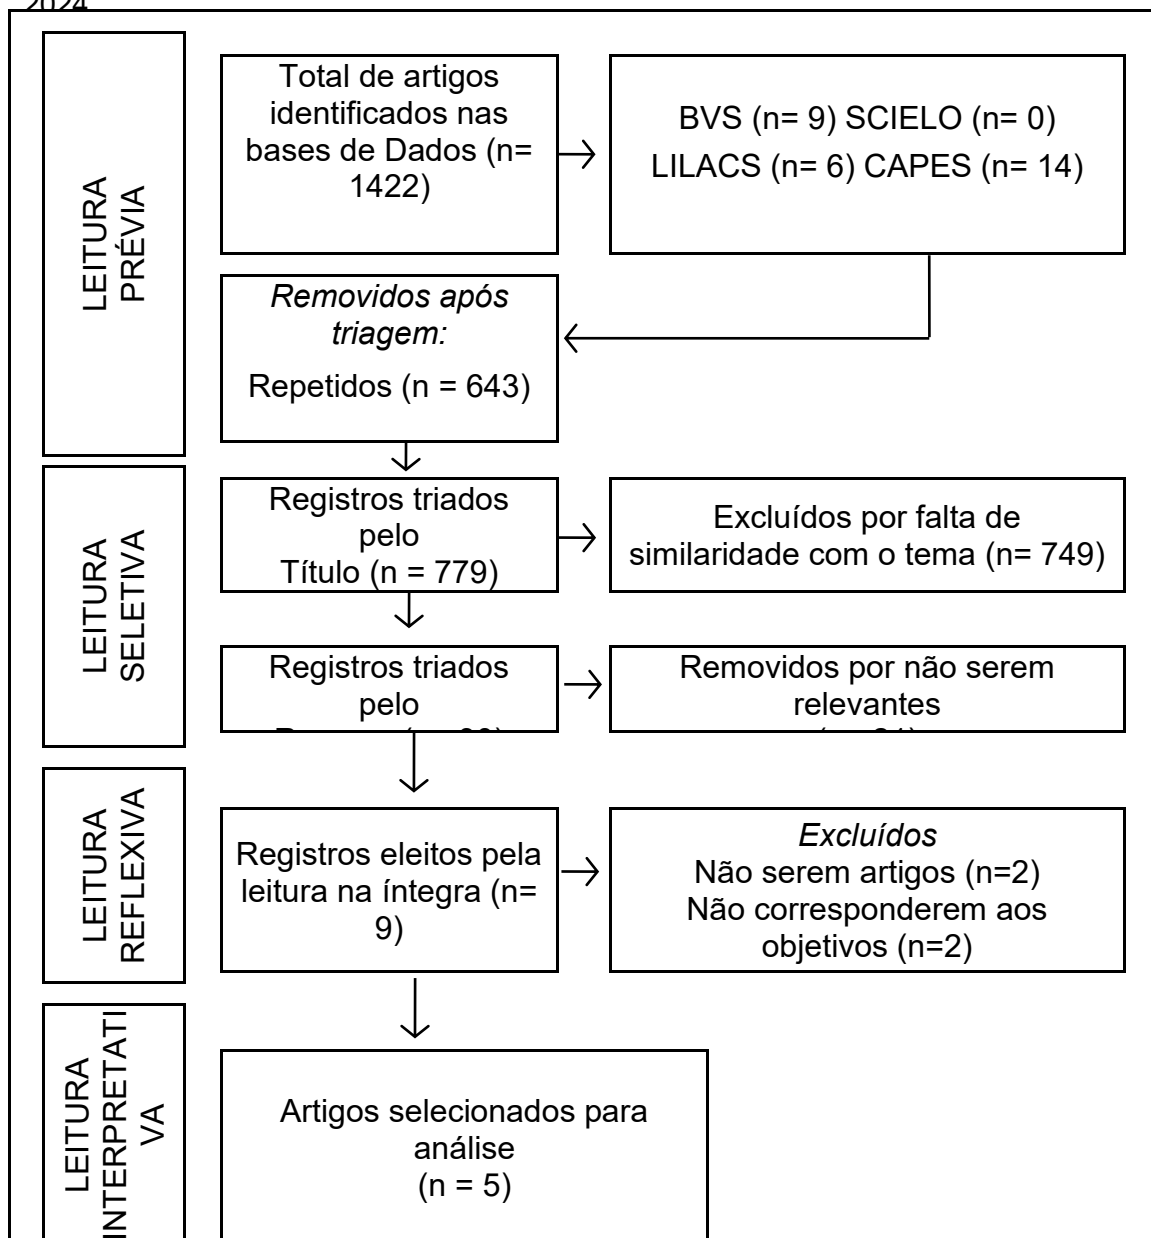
2024

LEITURA PRÉVIA

Total de artigos identificados nas bases de Dados (n= 1422)

BVS (n= 9) SCIELO (n= 0) LILACS (n= 6) CAPES (n= 14)

*Removidos após triagem:*

Repetidos (n = 643)

LEITURA SELETIVA

Registros triados pelo Título (n = 779)

Excluídos por falta de similaridade com o tema (n= 749)

Registros triados pelo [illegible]

Removidos por não serem relevantes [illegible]

LEITURA REFLEXIVA

Registros eleitos pela leitura na íntegra (n= 9)

*Excluídos*
Não serem artigos (n=2)
Não corresponderem aos objetivos (n=2)

LEITURA INTERPRETATIVA

Artigos selecionados para análise
(n = 5)